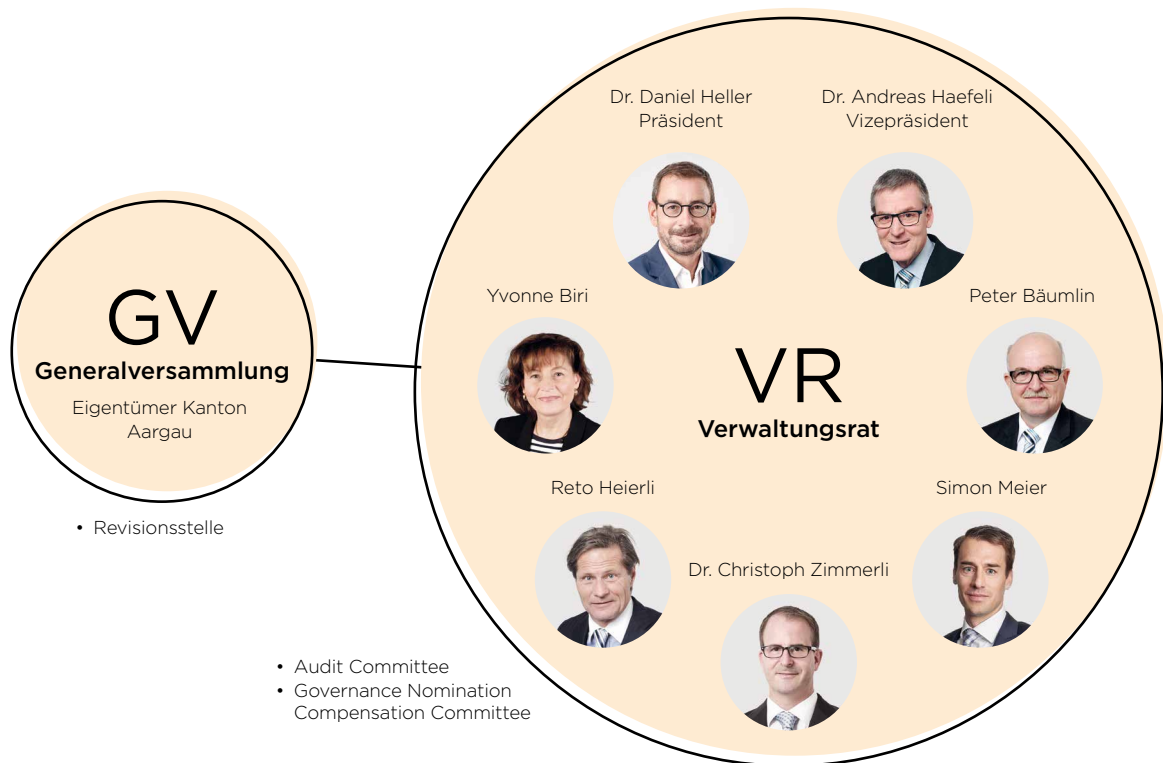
GV
Generalversammlung
Eigentümer Kanton Aargau

• Revisionsstelle

Dr. Daniel Heller
Präsident

Dr. Andreas Haefeli
Vizepräsident

Yvonne Biri

Peter Bäumlin

VR
Verwaltungsrat

Reto Heierli

Simon Meier

Dr. Christoph Zimmerli

• Audit Committee
• Governance Nomination Compensation Committee